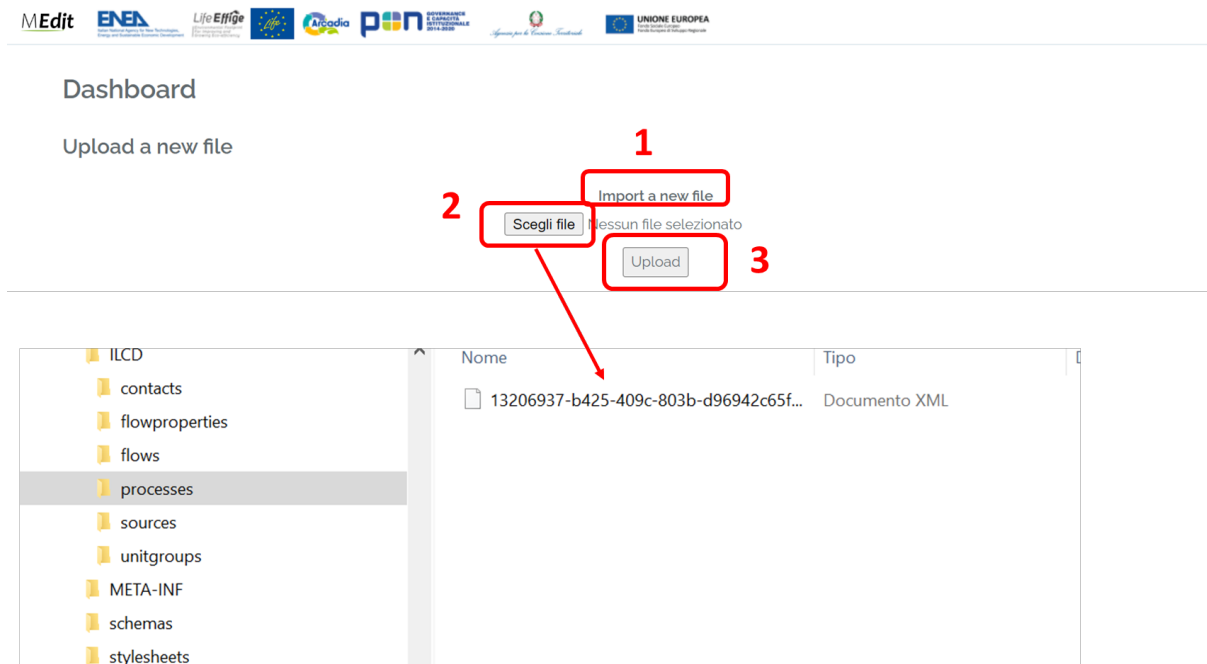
MEdit ENEA LifeEffige Arcadia PON GOVERNANCE E CAPACITÀ ISTITUZIONALE 2014-2020 UNIONE EUROPEA

Dashboard

Upload a new file

1

Import a new file

2

Scegli file Nessun file selezionato

Upload

3

ILCD
contacts
flowproperties
flows
processes
sources
unitgroups
META-INF
schemas
stylesheets

| Nome | Tipo |
|---|---|
| 13206937-b425-409c-803b-d96942c65f... | Documento XML |